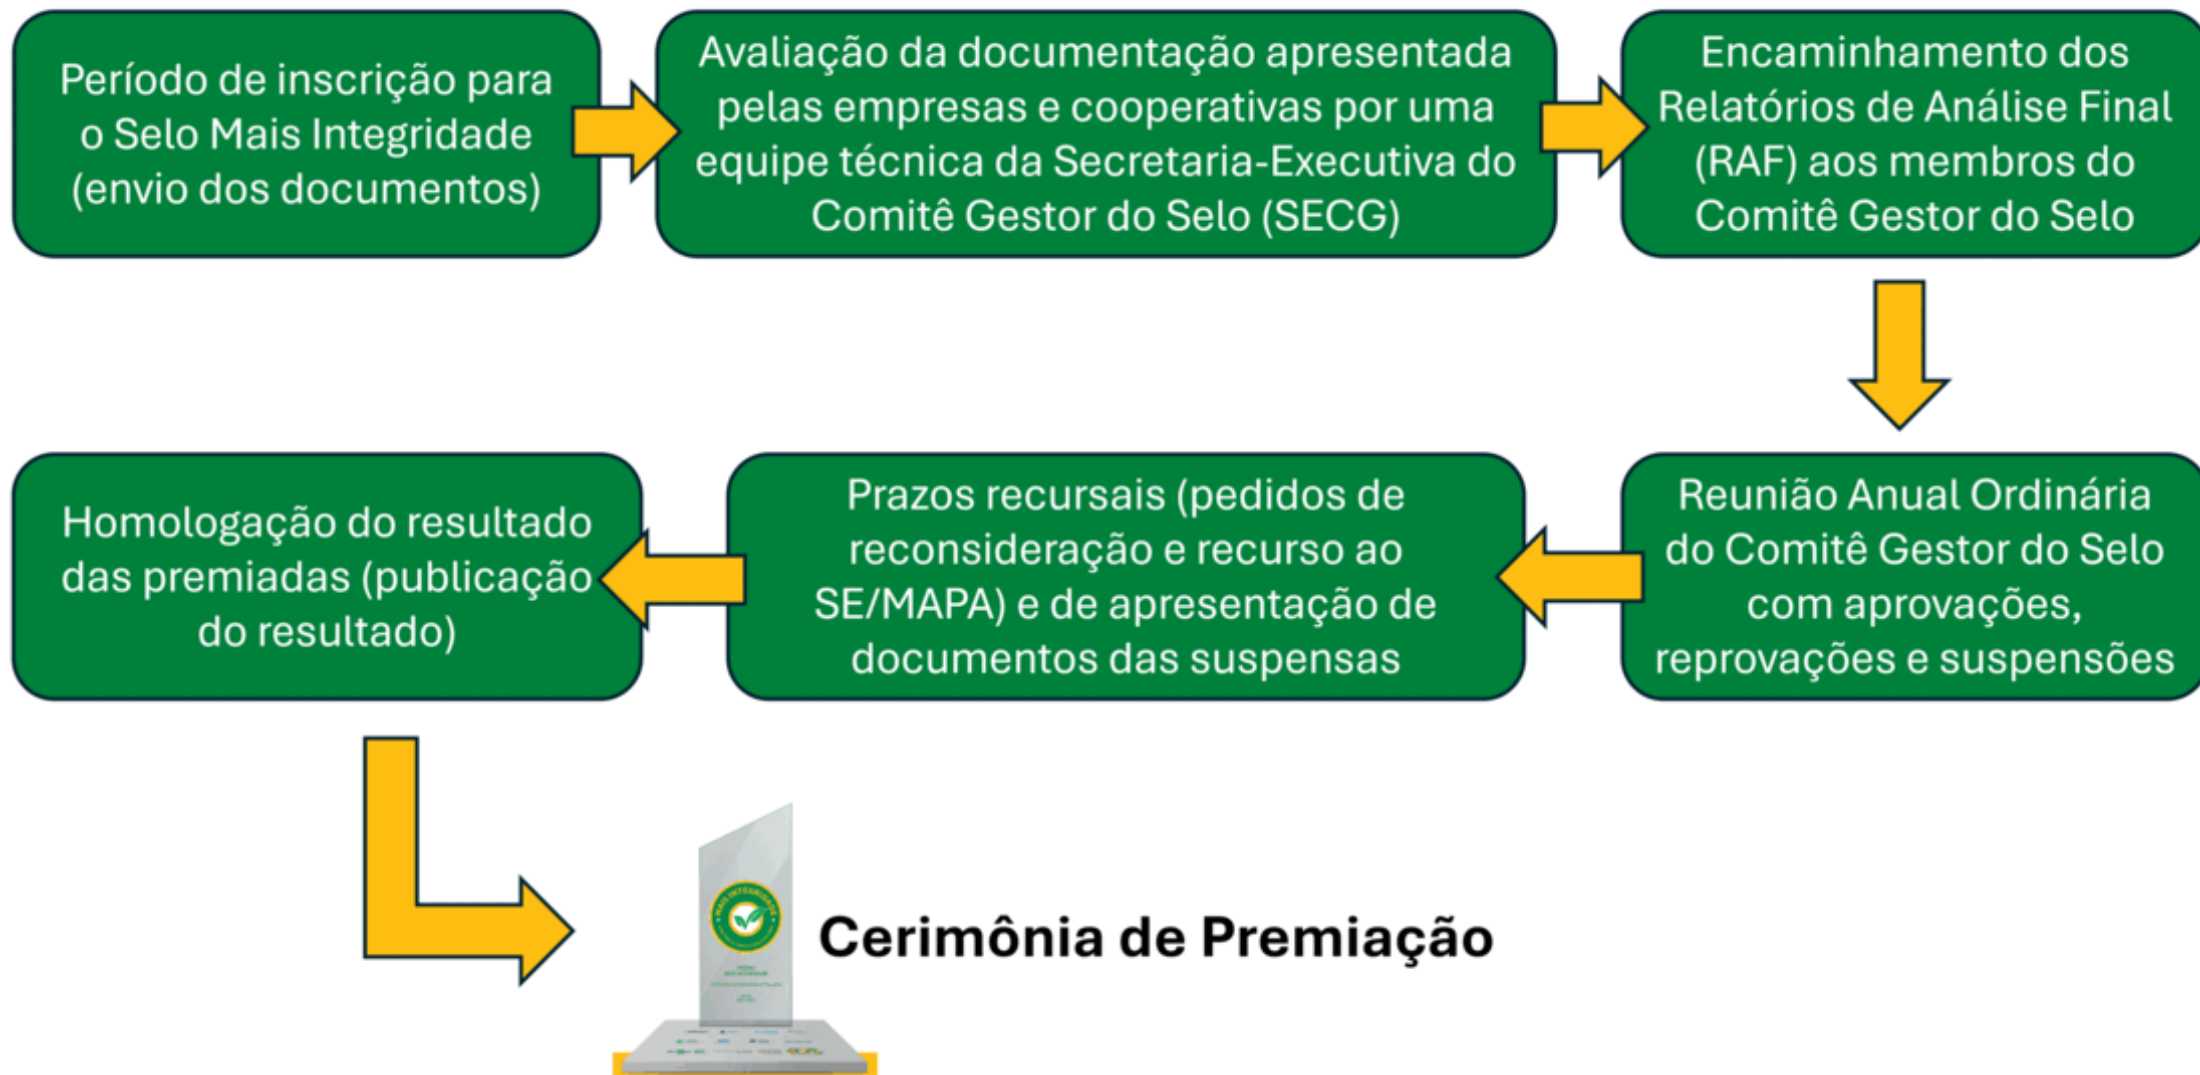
Período de inscrição para o Selo Mais Integridade (envio dos documentos)

Avaliação da documentação apresentada pelas empresas e cooperativas por uma equipe técnica da Secretaria-Executiva do Comitê Gestor do Selo (SECG)

Encaminhamento dos Relatórios de Análise Final (RAF) aos membros do Comitê Gestor do Selo

Reunião Anual Ordinária do Comitê Gestor do Selo com aprovações, reprovações e suspensões

Prazos recursais (pedidos de reconsideração e recurso ao SE/MAPA) e de apresentação de documentos das suspensas

Homologação do resultado das premiadas (publicação do resultado)

Cerimônia de Premiação